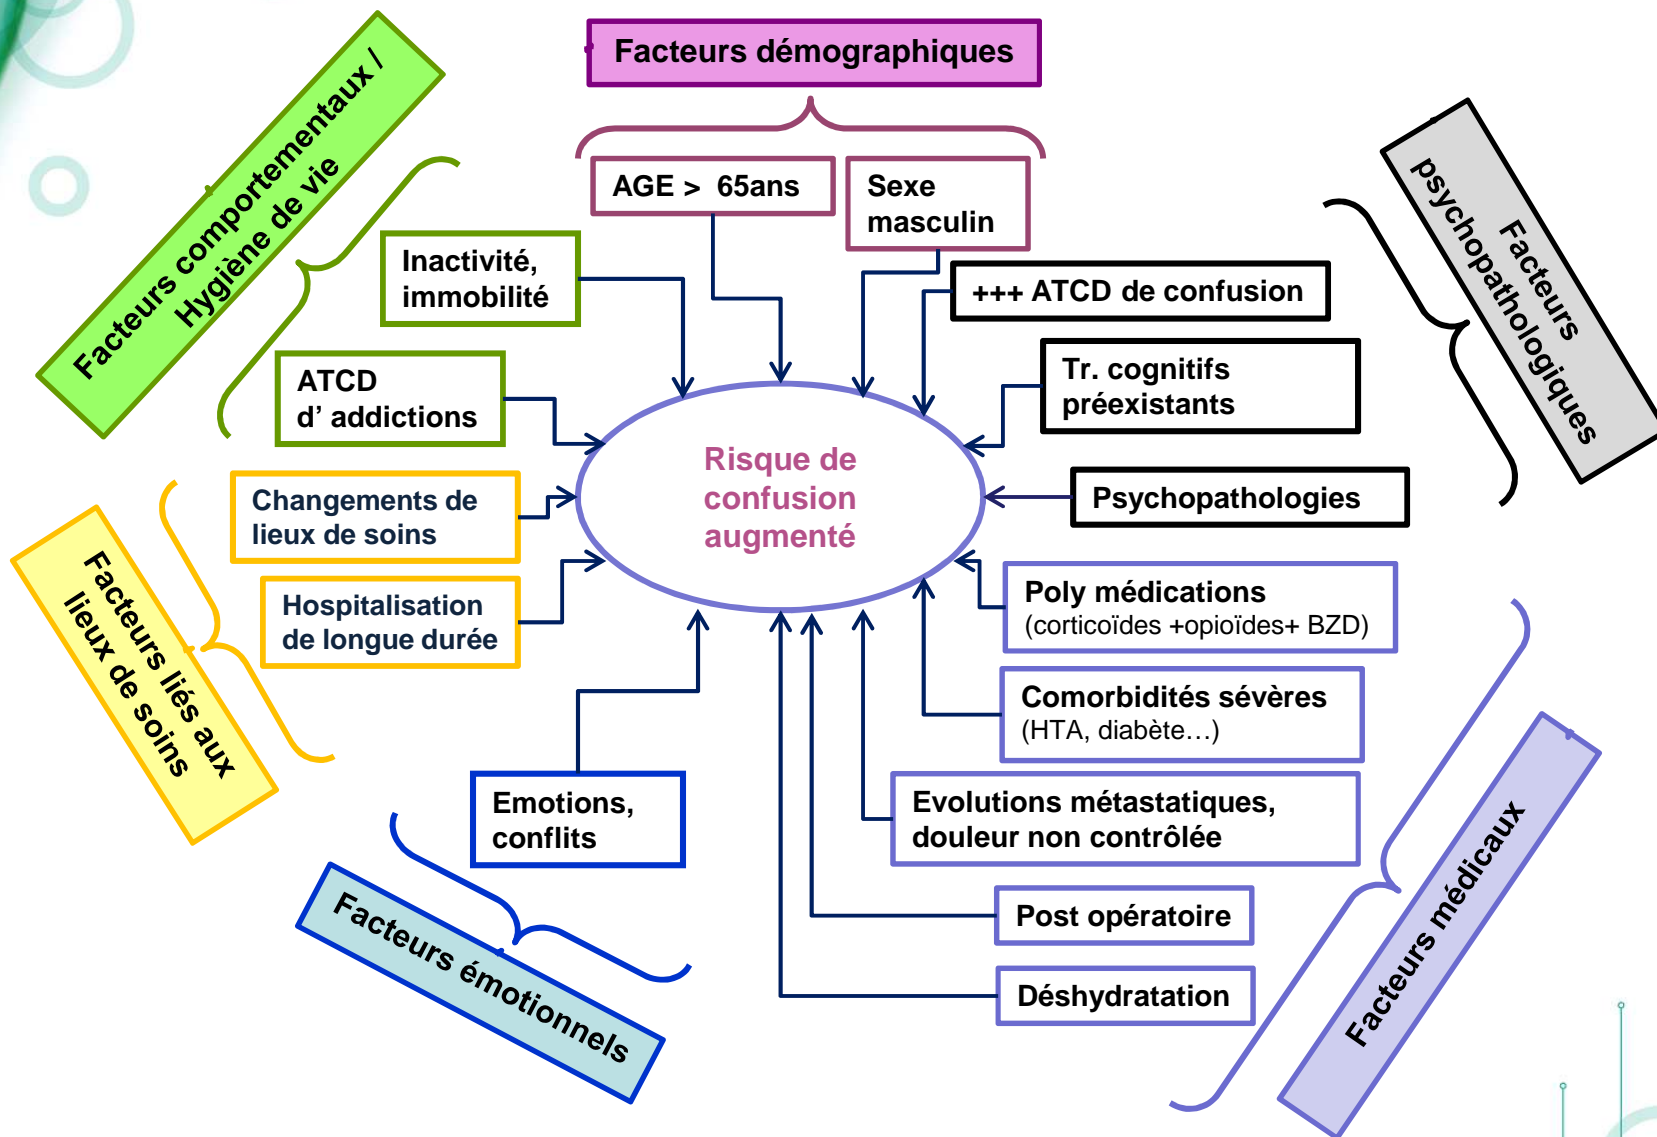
Facteurs démographiques

AGE > 65ans

Sexe masculin

Facteurs comportementaux / Hygiène de vie

Inactivité, immobilité

ATCD d' addictions

+++ ATCD de confusion

Tr. cognitifs préexistants

Facteurs psychopathologiques

Psychopathologies

Risque de confusion augmenté

Changements de lieux de soins

Hospitalisation de longue durée

Facteurs liés aux lieux de soins

Poly médications (corticoïdes +opioïdes+ BZD)

Comorbidités sévères (HTA, diabète…)

Evolutions métastatiques, douleur non contrôlée

Emotions, conflits

Facteurs émotionnels

Post opératoire

Déshydratation

Facteurs médicaux